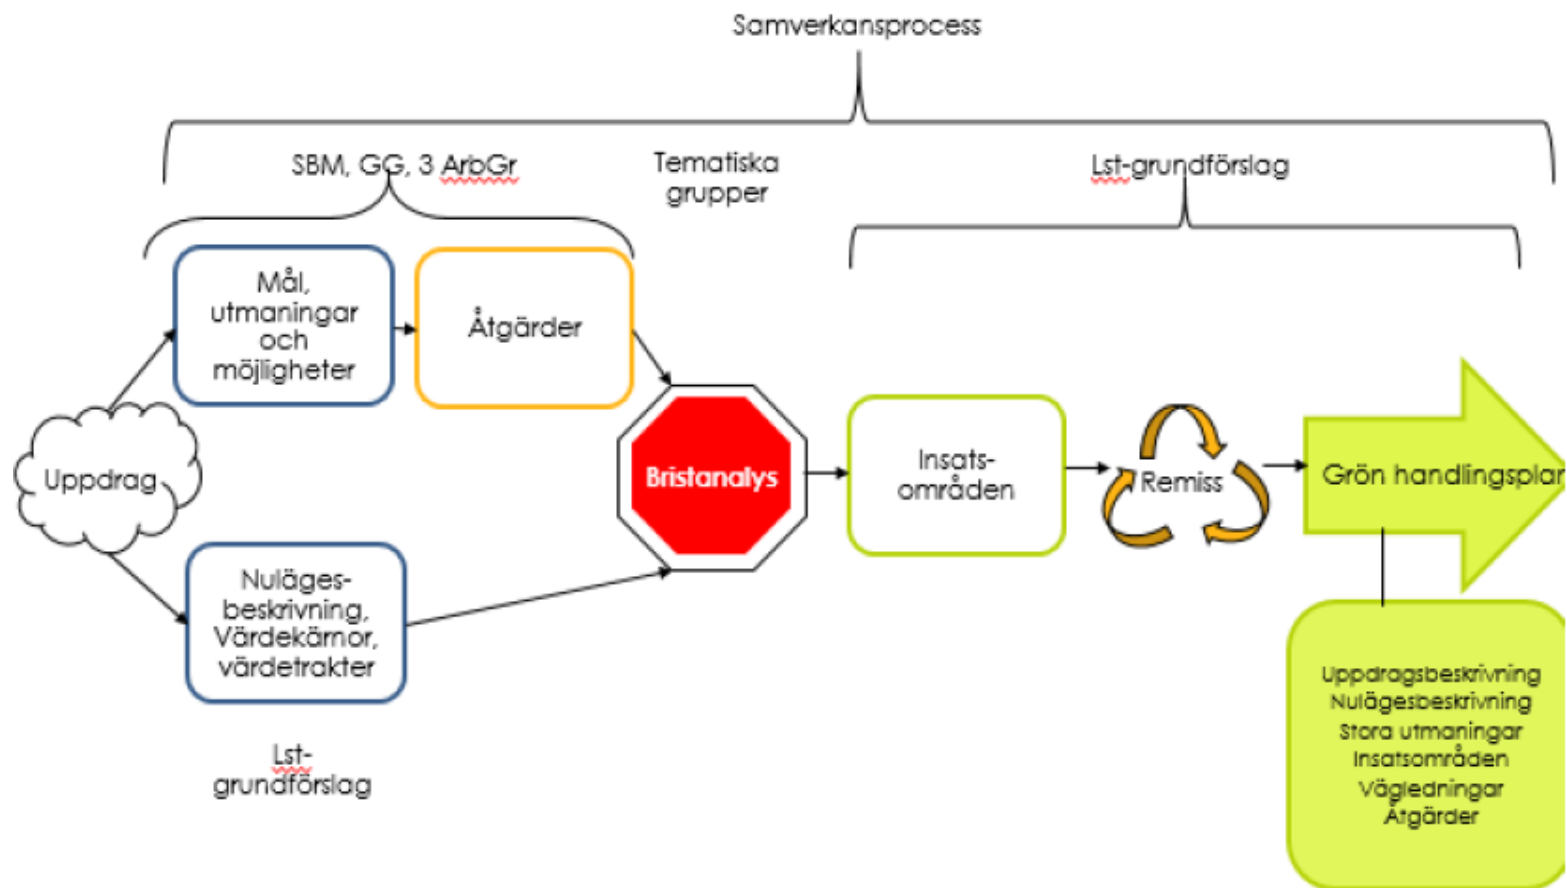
Samverkansprocess

SBM, GG, 3 ArbGr

Tematiska grupper

Lst-grundförslag

Mål, utmaningar och möjligheter

Åtgärder

Uppdrag

Bristanalys

Insatsområden

Remiss

Grön handlingsplan

Nulägesbeskrivning, Värdekärnor, värdetrakter

Lst-grundförslag

Uppdragsbeskrivning
Nulägesbeskrivning
Stora utmaningar
Insatsområden
Vägledningar
Åtgärder